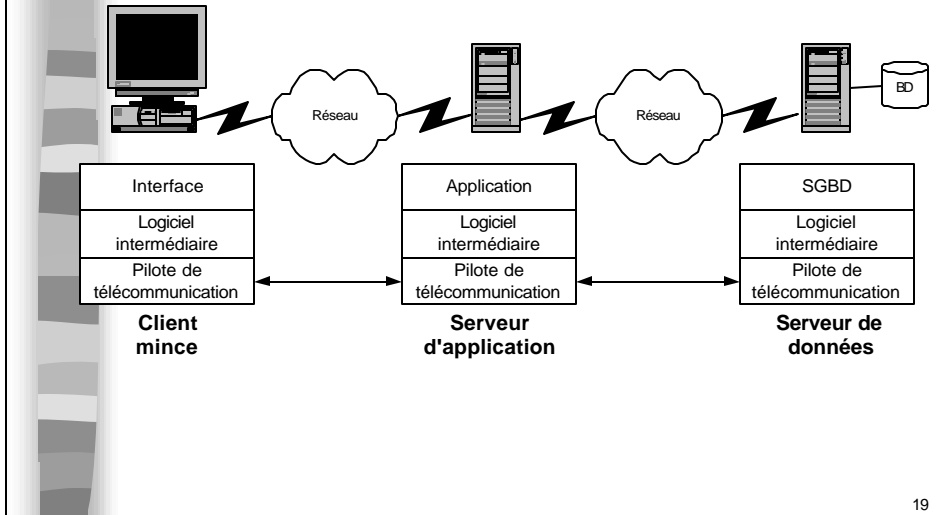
Réseau

Réseau

BD

Interface

Logiciel intermédiaire

Pilote de télécommunication

Client mince

Application

Logiciel intermédiaire

Pilote de télécommunication

Serveur d'application

SGBD

Logiciel intermédiaire

Pilote de télécommunication

Serveur de données

19